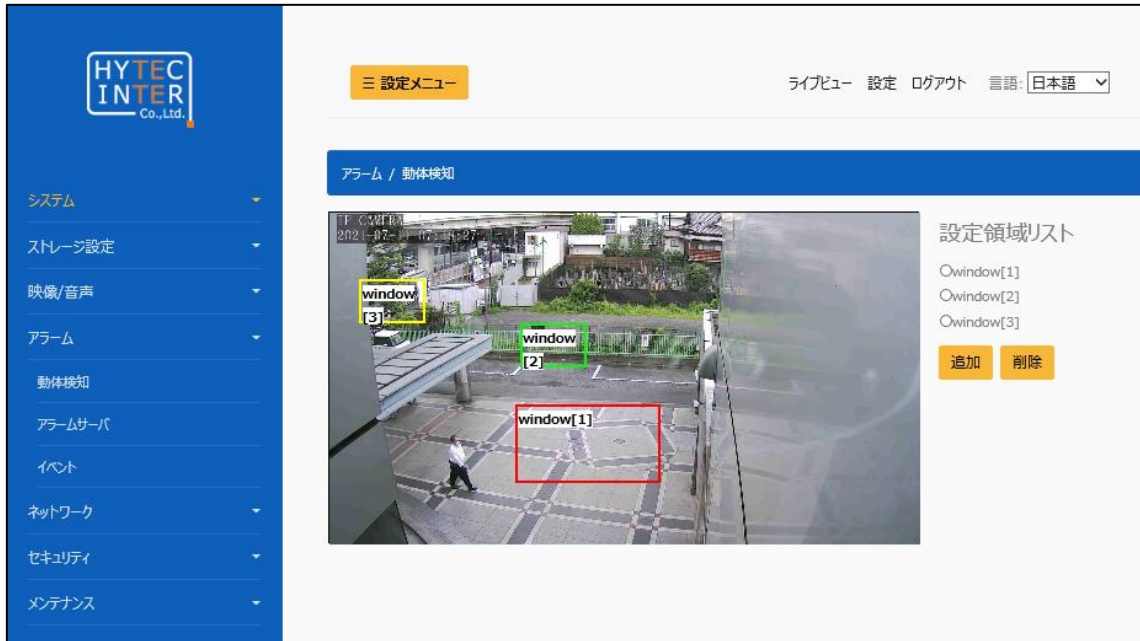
HYTEC INTER Co.,Ltd.

☰ 設定メニュー

ライブビュー 設定 ログアウト 言語: 日本語

システム
ストレージ設定
映像/音声
アラーム
動体検知
アラームサーバ
イベント
ネットワーク
セキュリティ
メンテナンス

アラーム / 動体検知

IP CAMERA
2021-07-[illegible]

window [3]
window [2]
window[1]

設定領域リスト
○window[1]
○window[2]
○window[3]

追加 削除